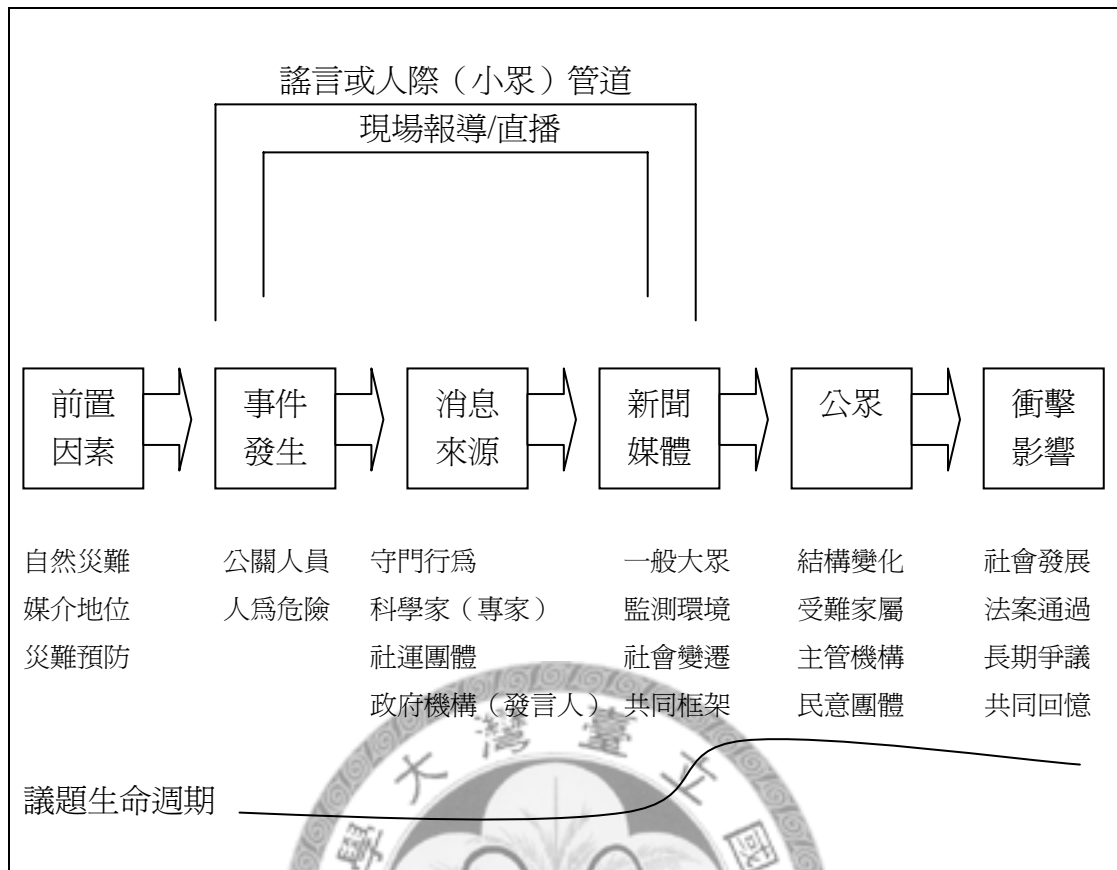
謠言或人際（小眾）管道

現場報導/直播

前置因素

事件發生

消息來源

新聞媒體

公眾

衝擊影響

自然災難
媒介地位
災難預防

公關人員
人爲危險

守門行爲
科學家（專家）
社運團體
政府機構（發言人）

一般大眾
監測環境
社會變遷
共同框架

結構變化
受難家屬
主管機構
民意團體

社會發展
法案通過
長期爭議
共同回憶

議題生命週期

臺
灣
大
學
國